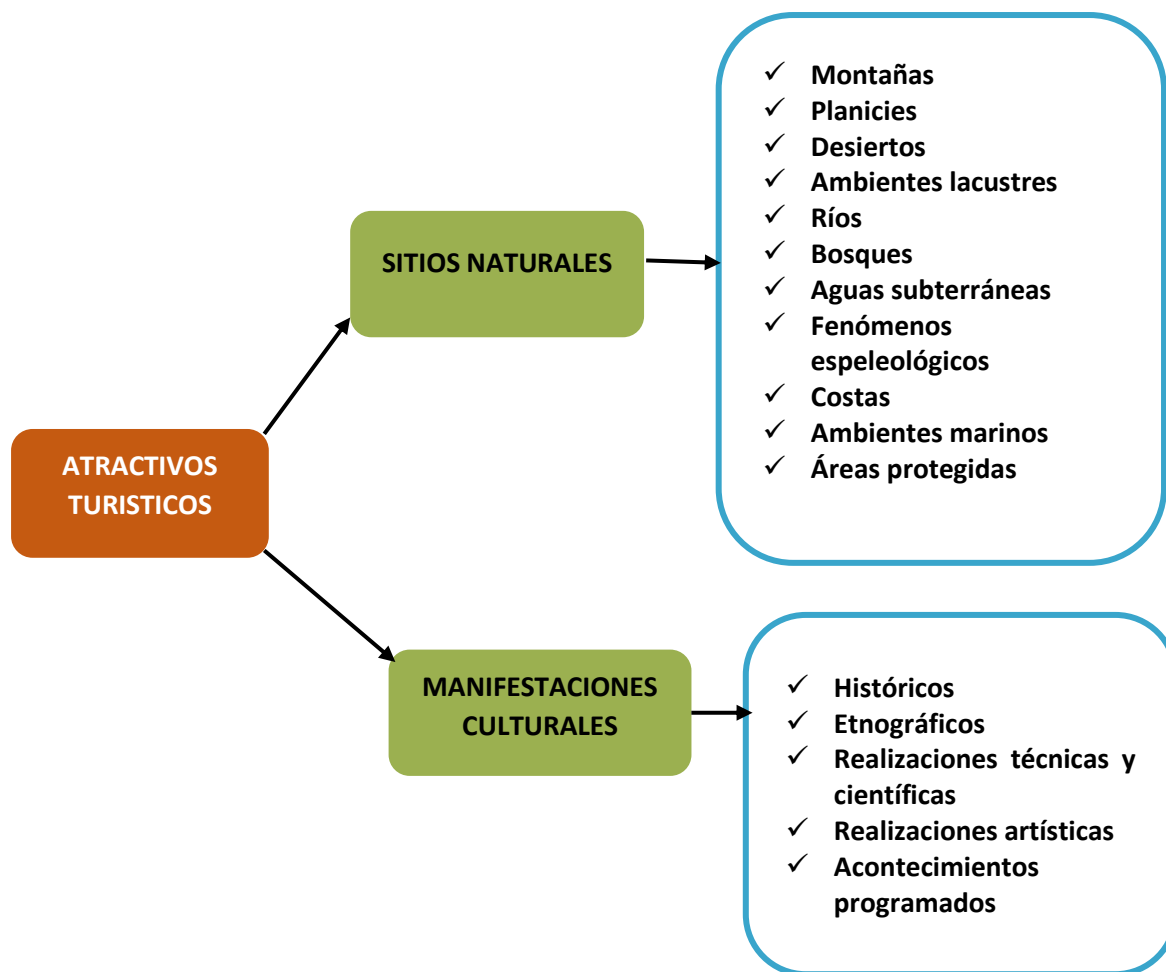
ATRACTIVOS TURISTICOS

SITIOS NATURALES

✓ Montañas
✓ Planicies
✓ Desiertos
✓ Ambientes lacustres
✓ Ríos
✓ Bosques
✓ Aguas subterráneas
✓ Fenómenos espeleológicos
✓ Costas
✓ Ambientes marinos
✓ Áreas protegidas

MANIFESTACIONES CULTURALES

✓ Históricos
✓ Etnográficos
✓ Realizaciones técnicas y científicas
✓ Realizaciones artísticas
✓ Acontecimientos programados